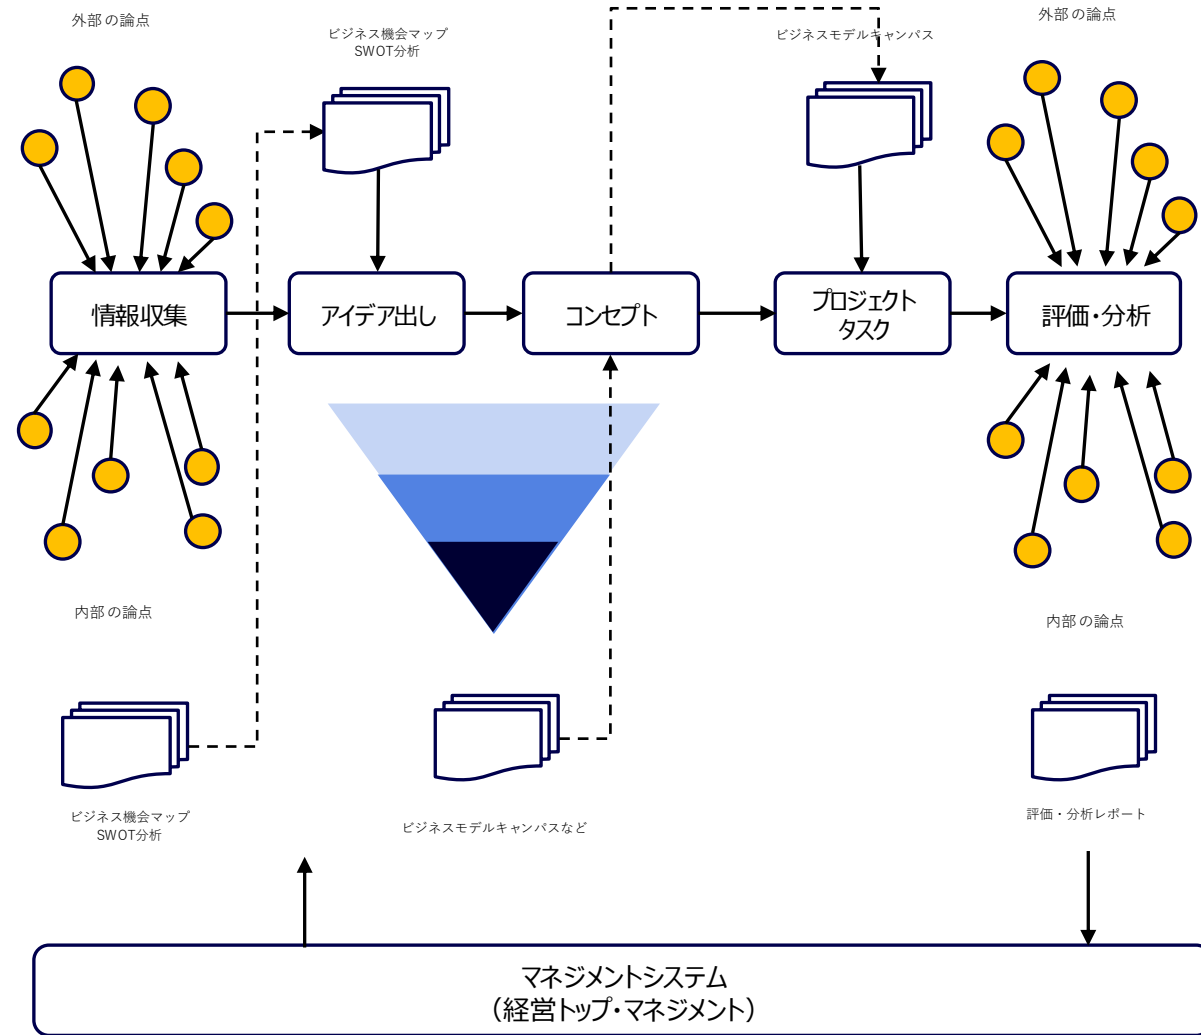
外部 の論点

ビジネス機会マップ
SWOT分析

ビジネスモデルキャンバス

外部 の論点

情報収集

アイデア出し

コンセプト

プロジェクト
タスク

評価・分析

内部 の論点

内部 の論点

ビジネス機会マップ
SWOT分析

ビジネスモデルキャンバスなど

評価・分析レポート

マネジメントシステム
（経営トップ・マネジメント）